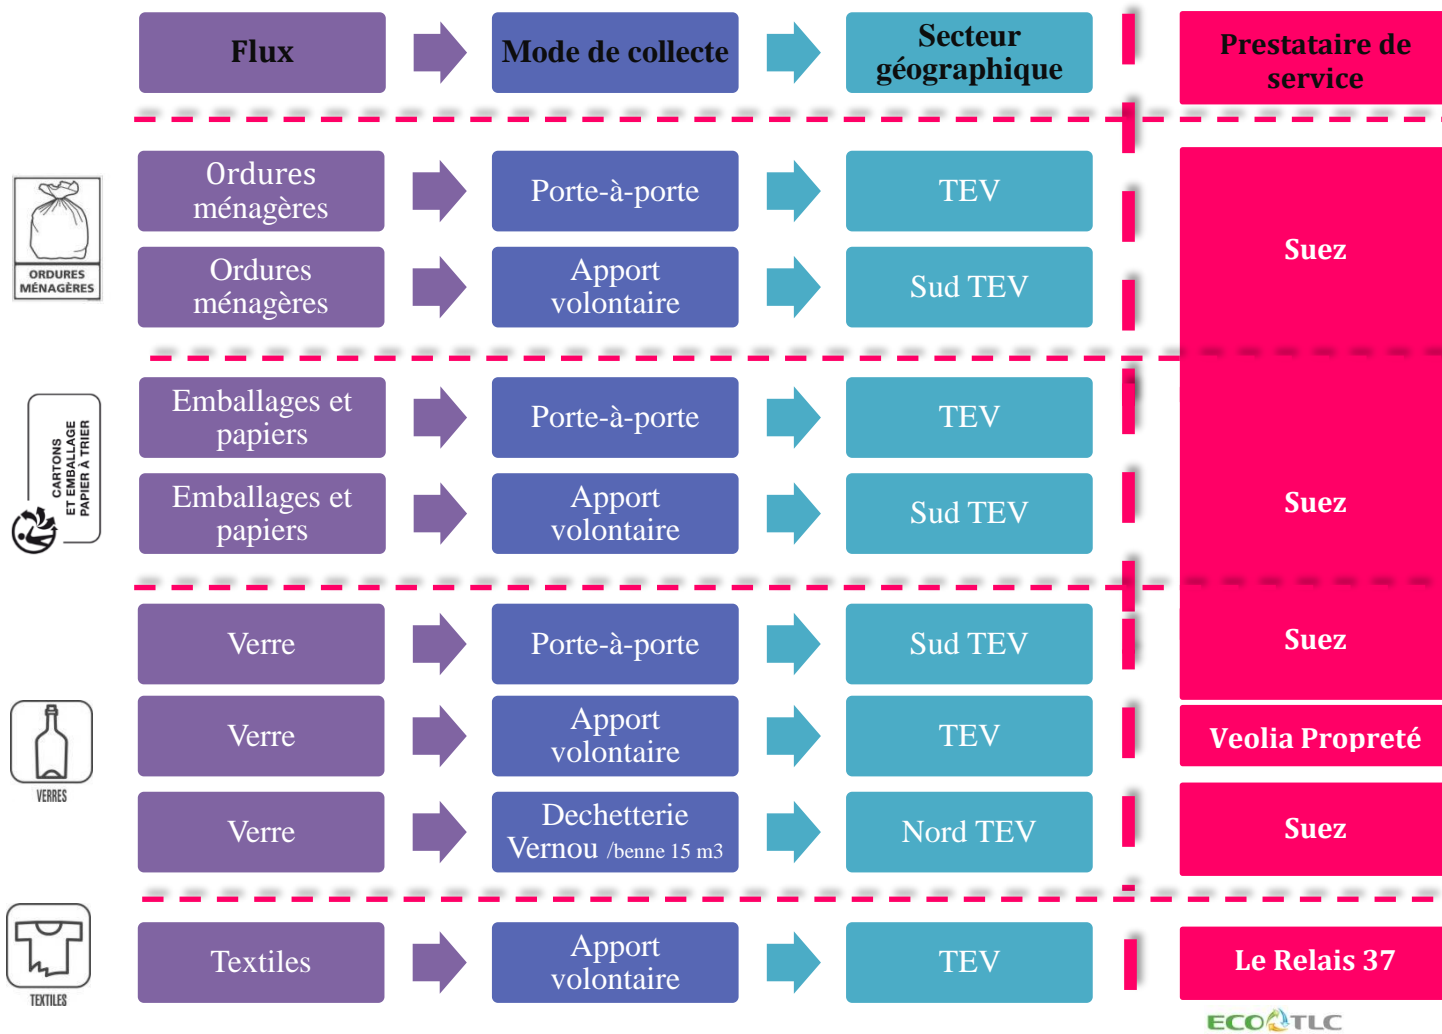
| Flux | Mode de collecte | Secteur géographique | Prestataire de service |
|---|---|---|---|
| Ordures ménagères | Porte-à-porte | TEV | Suez |
| Ordures ménagères | Apport volontaire | Sud TEV | Suez |
| Emballages et papiers | Porte-à-porte | TEV | Suez |
| Emballages et papiers | Apport volontaire | Sud TEV | Suez |
| Verre | Porte-à-porte | Sud TEV | Suez |
| Verre | Apport volontaire | TEV | Veolia Propreté |
| Verre | Dechetterie Vernou /benne 15 m3 | Nord TEV | Suez |
| Textiles | Apport volontaire | TEV | Le Relais 37 |

ORDURES MÉNAGÈRES

CARTONS ET EMBALLAGE PAPIER À TRIER

VERRES

TEXTILES

ECOTLC